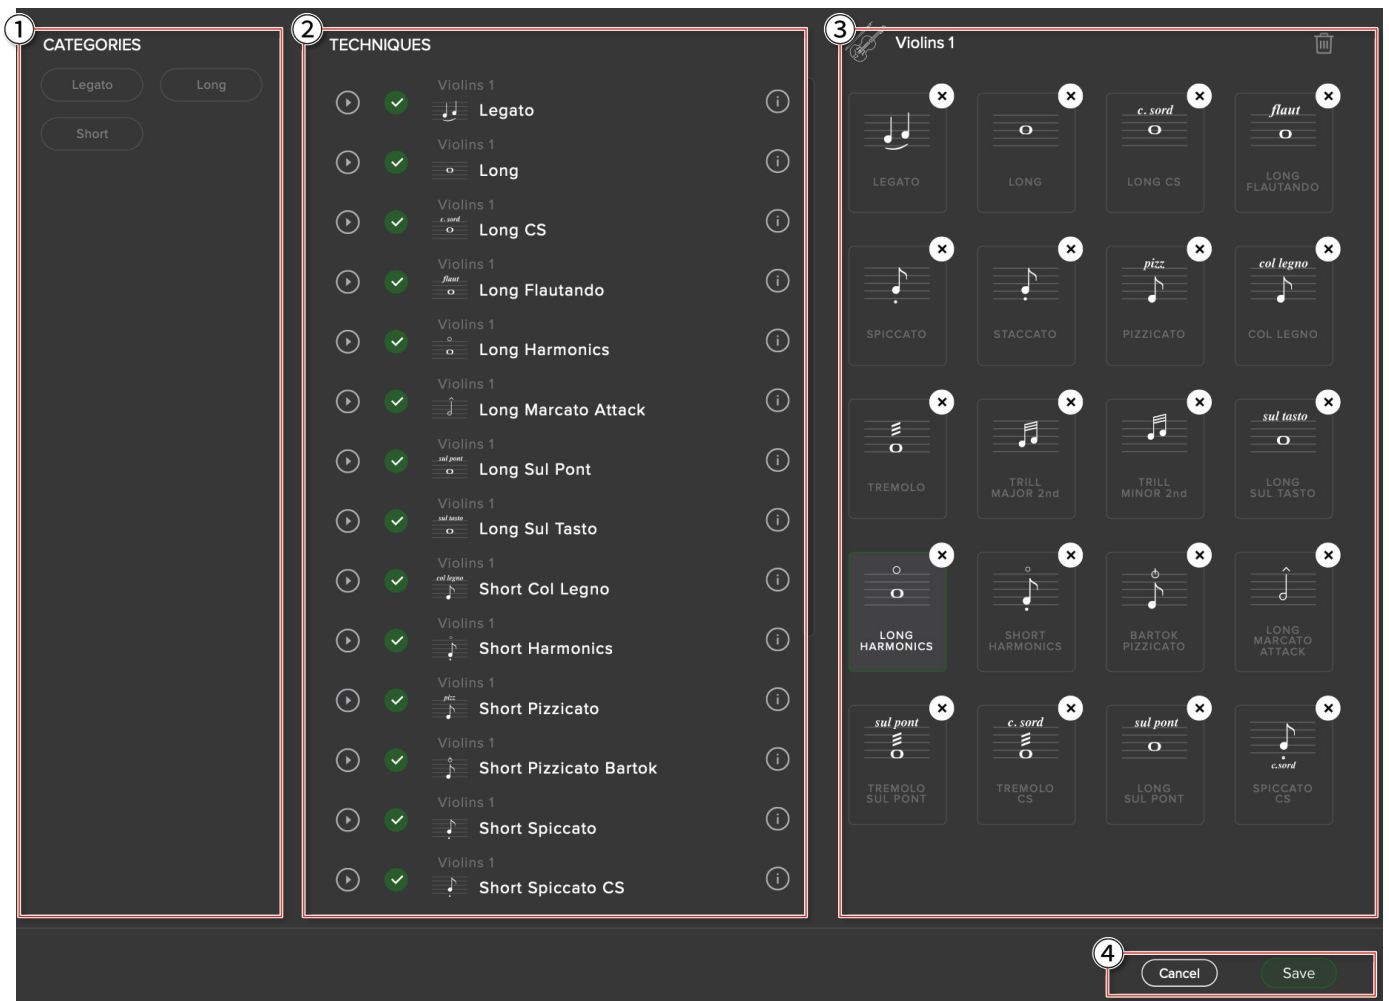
1
CATEGORIES
Legato
Long
Short

2
TECHNIQUES
Violins 1
Legato
Violins 1
Long
Violins 1
c. sord
Long CS
Violins 1
flaut
Long Flautando
Violins 1
Long Harmonics
Violins 1
Long Marcato Attack
Violins 1
sul pont
Long Sul Pont
Violins 1
sul tasto
Long Sul Tasto
Violins 1
col legno
Short Col Legno
Violins 1
Short Harmonics
Violins 1
pizz
Short Pizzicato
Violins 1
Short Pizzicato Bartok
Violins 1
Short Spiccato
Violins 1
Short Spiccato CS

3
Violins 1

LEGATO
LONG
c. sord
LONG CS
flaut
LONG FLAUTANDO
SPICCATO
STACCATO
pizz
PIZZICATO
col legno
COL LEGNO
TREMOLO
TRILL MAJOR 2nd
TRILL MINOR 2nd
sul tasto
LONG SUL TASTO
LONG HARMONICS
SHORT HARMONICS
BARTOK PIZZICATO
LONG MARCATO ATTACK
sul pont
TREMOLO SUL PONT
c. sord
TREMOLO CS
sul pont
LONG SUL PONT
c.sord
SPICCATO CS

4
Cancel
Save